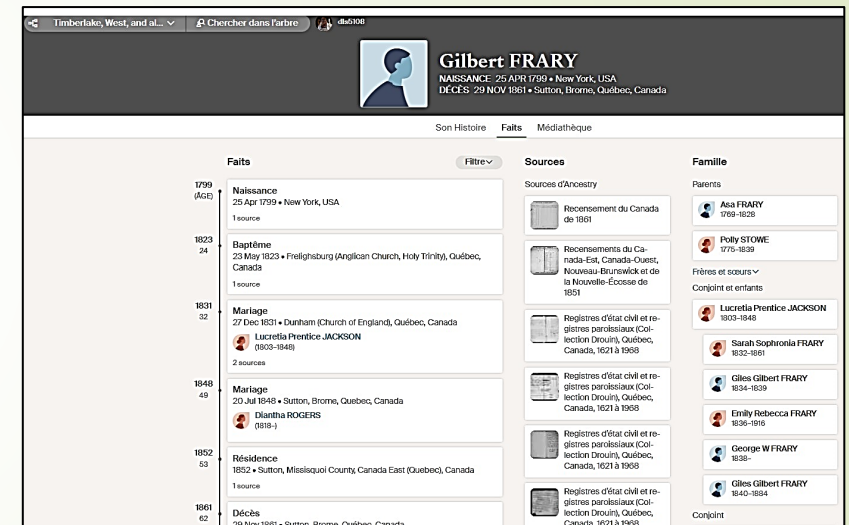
Timberlake, West, and al... Chercher dans l'arbre dls5108

Gilbert FRARY
NAISSANCE 25 APR 1799 • New York, USA
DÉCÈS 29 NOV 1861 • Sutton, Brome, Québec, Canada

Son Histoire Faits Médiathèque

Faits Filtre

1799 (ÂGE)
Naissance
25 Apr 1799 • New York, USA
1 source

1823 24
Baptême
23 May 1823 • Frelighsburg (Anglican Church, Holy Trinity), Québec, Canada
1 source

1831 32
Mariage
27 Dec 1831 • Dunham (Church of England), Québec, Canada
Lucretia Prentice JACKSON
(1803–1848)
2 sources

1848 49
Mariage
20 Jul 1848 • Sutton, Brome, Quebec, Canada
Diantha ROGERS
(1818-)

1852 53
Résidence
1852 • Sutton, Missisquoi County, Canada East (Quebec), Canada
1 source

1861 62
Décès
29 Nov 1861 • Sutton, Brome, Québec, Canada

Sources
Sources d'Ancestry
Recensement du Canada de 1861
Recensements du Canada-Est, Canada-Ouest, Nouveau-Brunswick et de la Nouvelle-Écosse de 1851
Registres d'état civil et registres paroissiaux (Collection Drouin), Québec, Canada, 1621 à 1968
Registres d'état civil et registres paroissiaux (Collection Drouin), Québec, Canada, 1621 à 1968
Registres d'état civil et registres paroissiaux (Collection Drouin), Québec, Canada, 1621 à 1968
Registres d'état civil et registres paroissiaux (Collection Drouin), Québec, Canada, 1621 à 1968

Famille
Parents
Asa FRARY
1769–1828
Polly STOWE
1775–1839
Frères et sœurs
Conjoint et enfants
Lucretia Prentice JACKSON
1803–1848
Sarah Sophronia FRARY
1832–1861
Giles Gilbert FRARY
1834–1839
Emily Rebecca FRARY
1836–1916
George W FRARY
1838–
Giles Gilbert FRARY
1840–1884
Conjoint